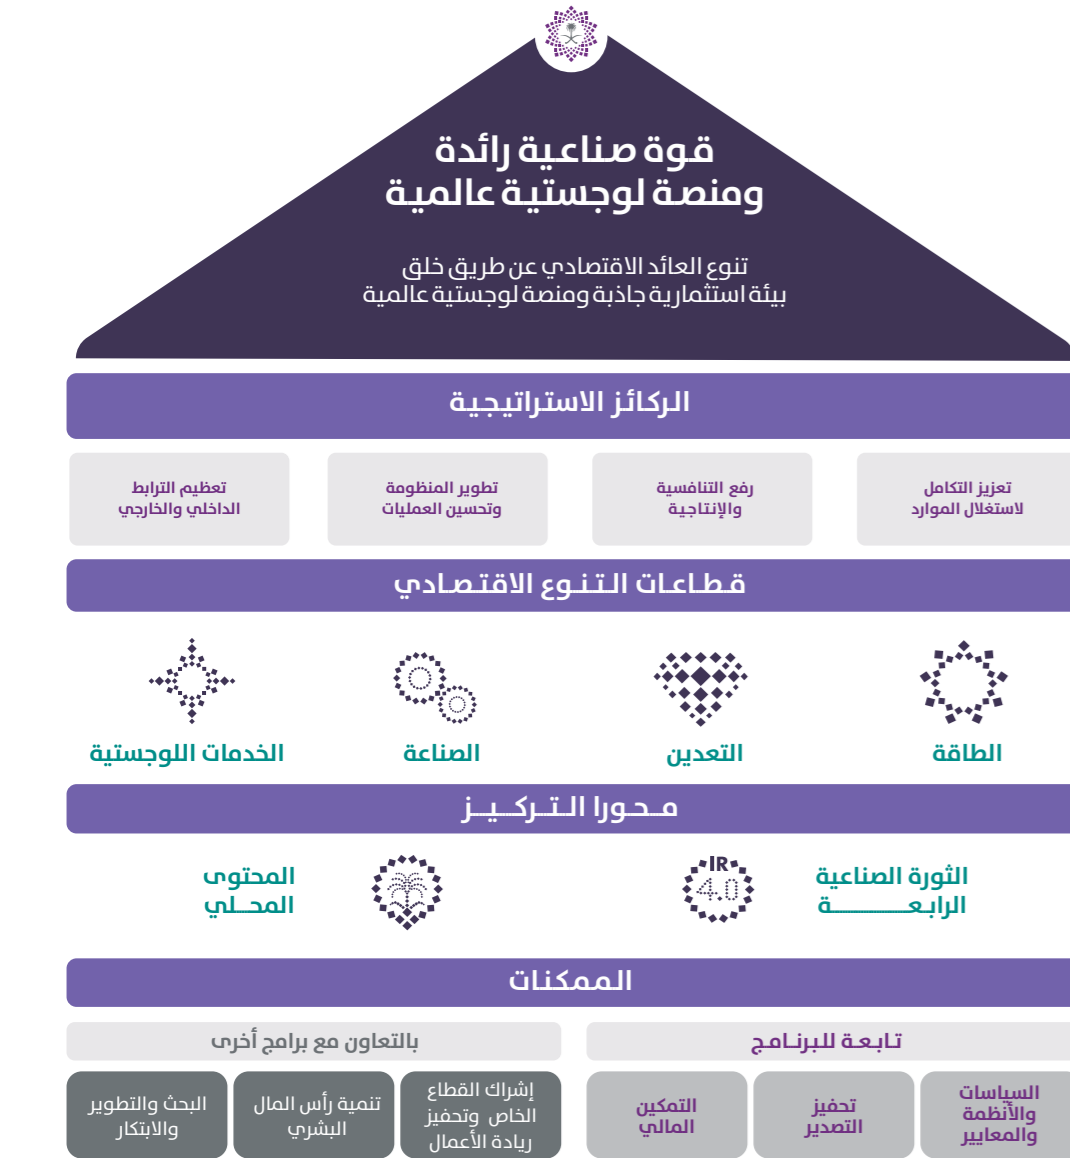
قوة صناعية رائدة
ومنصة لوجستية عالمية

تنوع العائد الاقتصادي عن طريق خلق
بيئة استثمارية جاذبة ومنصة لوجستية عالمية

الركائز الاستراتيجية

تعزيز التكامل
لاستغلال الموارد

رفع التنافسية
والإنتاجية

تطوير المنظومة
وتحسين العمليات

تعظيم الترابط
الداخلي والخارجي

قطاعات التنوع الاقتصادي

الطاقة

التعدين

الصناعة

الخدمات اللوجستية

محورا التركيز

الثورة الصناعية
الرابعة

IR
4.0

المحتوى
المحلي

الممكنات

تابعة للبرنامج

بالتعاون مع برامج أخرى

السياسات
والأنظمة
والمعايير

تحفيز
التصدير

التمكين
المالي

إشراك القطاع
الخاص وتحفيز
ريادة الأعمال

تنمية رأس المال
البشري

البحث والتطوير
والابتكار